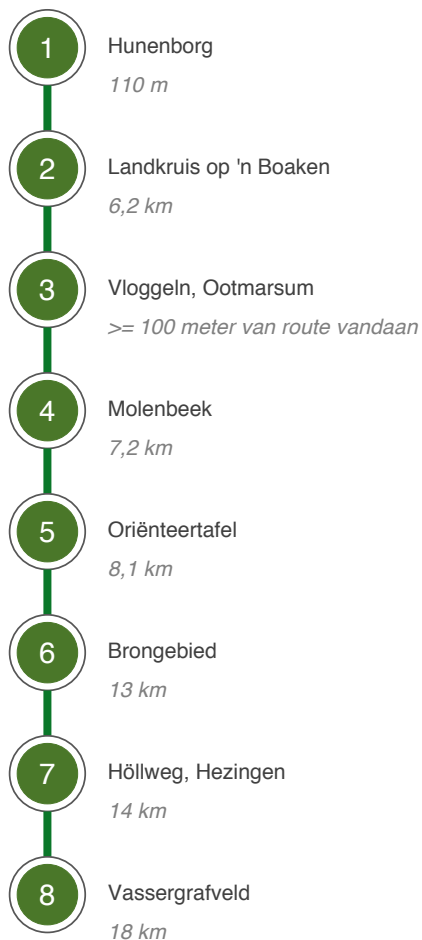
1 Hunenborg
110 m

2 Landkruis op 'n Boaken
6,2 km

3 Vloggeln, Ootmarsum
>= 100 meter van route vandaan

4 Molenbeek
7,2 km

5 Oriënteertafel
8,1 km

6 Brongebied
13 km

7 Höllweg, Hezingen
14 km

8 Vassergrafveld
18 km